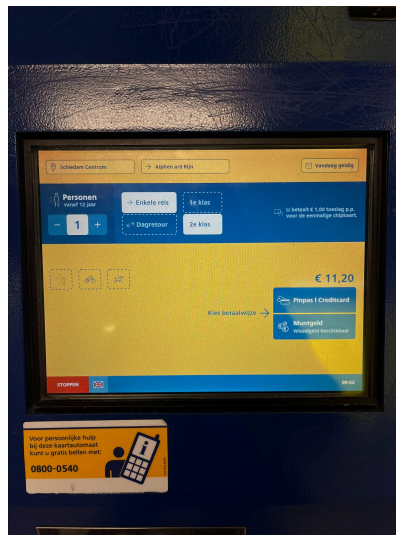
Schiedam Centrum
→ Alphen a/d Rijn
Vandaag geldig

Personen
Vanaf 12 jaar
−
1
+

→ Enkele reis
⇄ Dagretour
1e klas
2e klas

U betaalt € 1,00 toeslag p.p. voor de eenmalige chipkaart.

€ 11,20

Kies betaalwijze →
Pinpas | Creditcard
Muntgeld
Wisselgeld beschikbaar

STOPPEN
09:02

Voor persoonlijke hulp bij deze kaartautomaat kunt u gratis bellen met:
0800-0540